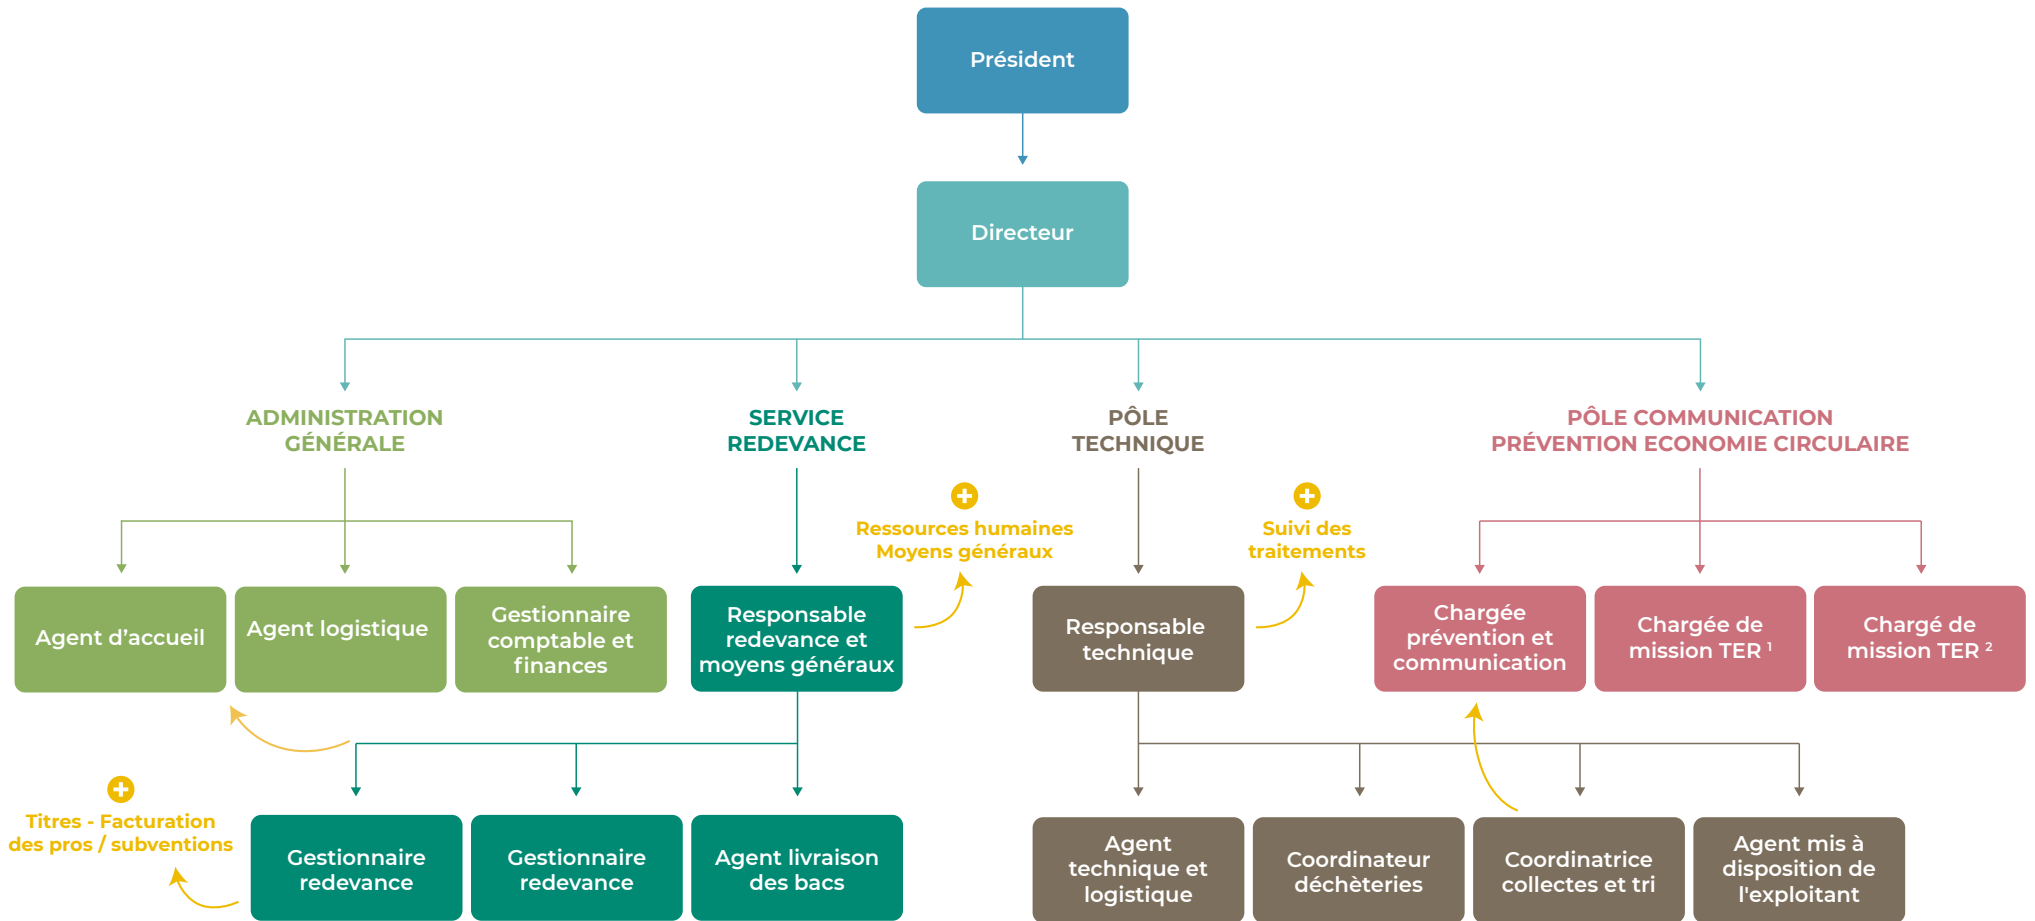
Président

Directeur

ADMINISTRATION GÉNÉRALE

SERVICE REDEVANCE

PÔLE TECHNIQUE

PÔLE COMMUNICATION PRÉVENTION ECONOMIE CIRCULAIRE

Ressources humaines Moyens généraux

Suivi des traitements

Agent d'accueil

Agent logistique

Gestionnaire comptable et finances

Responsable redevance et moyens généraux

Responsable technique

Chargée prévention et communication

Chargée de mission TER $^1$

Chargé de mission TER $^2$

Titres - Facturation des pros / subventions

Gestionnaire redevance

Gestionnaire redevance

Agent livraison des bacs

Agent technique et logistique

Coordinateur déchèteries

Coordinatrice collectes et tri

Agent mis à disposition de l'exploitant